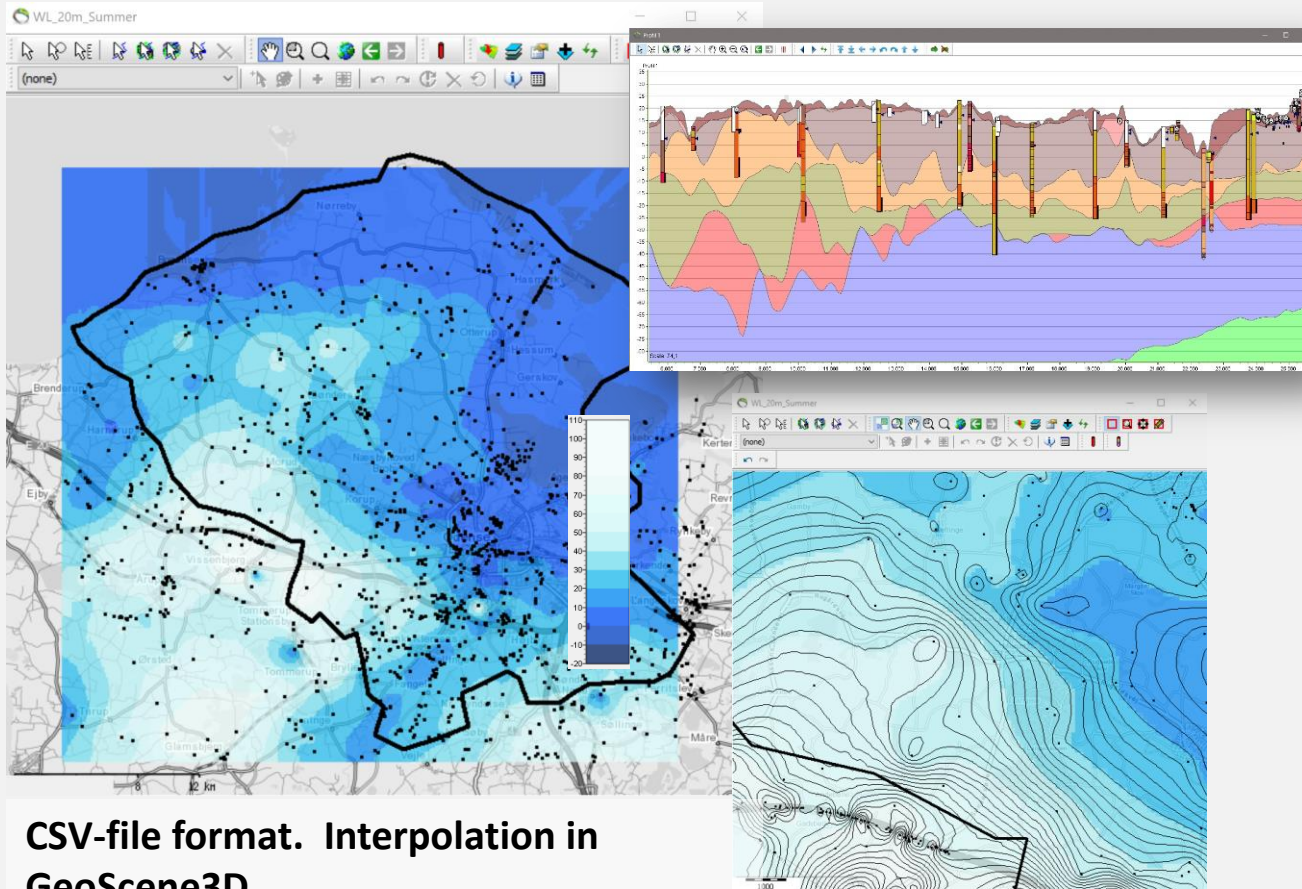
WL_20m_Summer

(none)

Nørreby

Hasmark

Otterup

Hessum

Gerskov

Brenderup

Harndrup

Ejby

Vissenberg

Korup

Tommerup Stationsby

Ørsted

Glamsbjerg

Sallinge

Kerteminde

Revninge

Skellerup

Mårslet

8

12 km

110
100
90
80
70
60
50
40
30
20
10
0
-10
-20

Profil 1

Scale 74,1

WL_20m_Summer

(none)

1000

CSV-file format. Interpolation in GeoScene3D